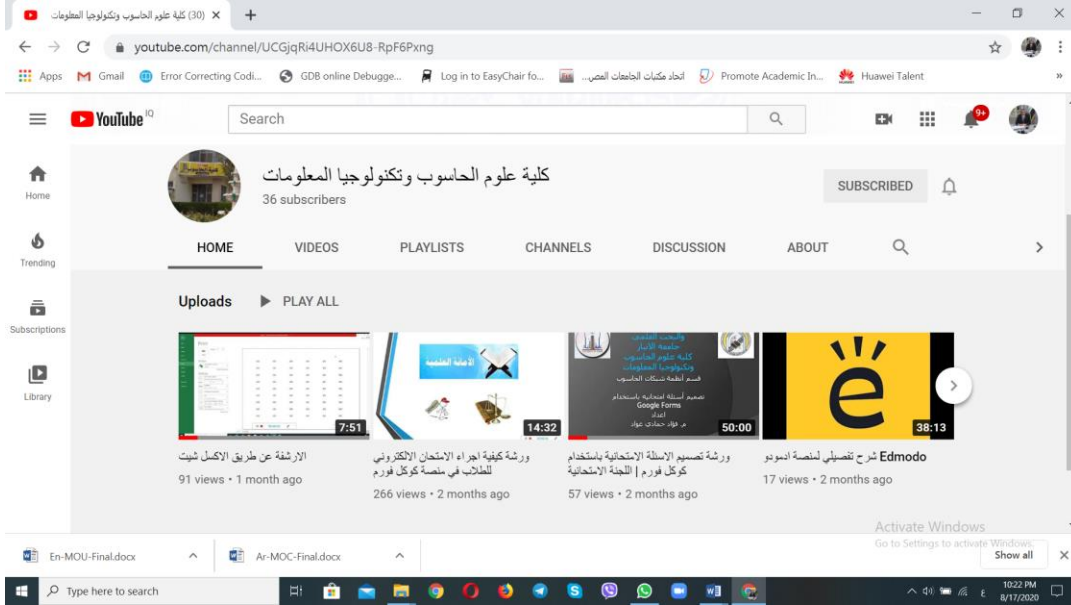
(30) كلية علوم الحاسوب وتكنولوجيا المعلومات ×
+
youtube.com/channel/UCGjqRi4UHOX6U8-RpF6Pxng
Apps Gmail Error Correcting Codi... GDB online Debugge... Log in to EasyChair fo... اتحاد مكتبات الجامعات المصر... Promote Academic In... Huawei Talent
YouTube IQ
Search
9+
Home
Trending
Subscriptions
Library
كلية علوم الحاسوب وتكنولوجيا المعلومات
36 subscribers
SUBSCRIBED
HOME VIDEOS PLAYLISTS CHANNELS DISCUSSION ABOUT
Uploads PLAY ALL

7:51
الارشفة عن طريق الاكسل شيت
91 views • 1 month ago

الأمانة العلمية
14:32
ورشة كيفية اجراء الامتحان الالكتروني للطلاب في منصة كوكل فورم
266 views • 2 months ago

كلية علوم الحاسوب وتكنولوجيا المعلومات
قسم أنظمة شبكات الحاسوب
تصميم أسئلة امتحانية باستخدام Google Forms
اعداد
م. فؤاد حمادي عواد
50:00
ورشة تصميم الاسئلة الامتحانية باستخدام كوكل فورم | اللجنة الامتحانية
57 views • 2 months ago

38:13
Edmodo شرح تفصيلي لمنصة ادمودو
17 views • 2 months ago

Activate Windows
Go to Settings to activate Windows.
En-MOU-Final.docx
Ar-MOC-Final.docx
Show all
Type here to search
10:22 PM
8/17/2020